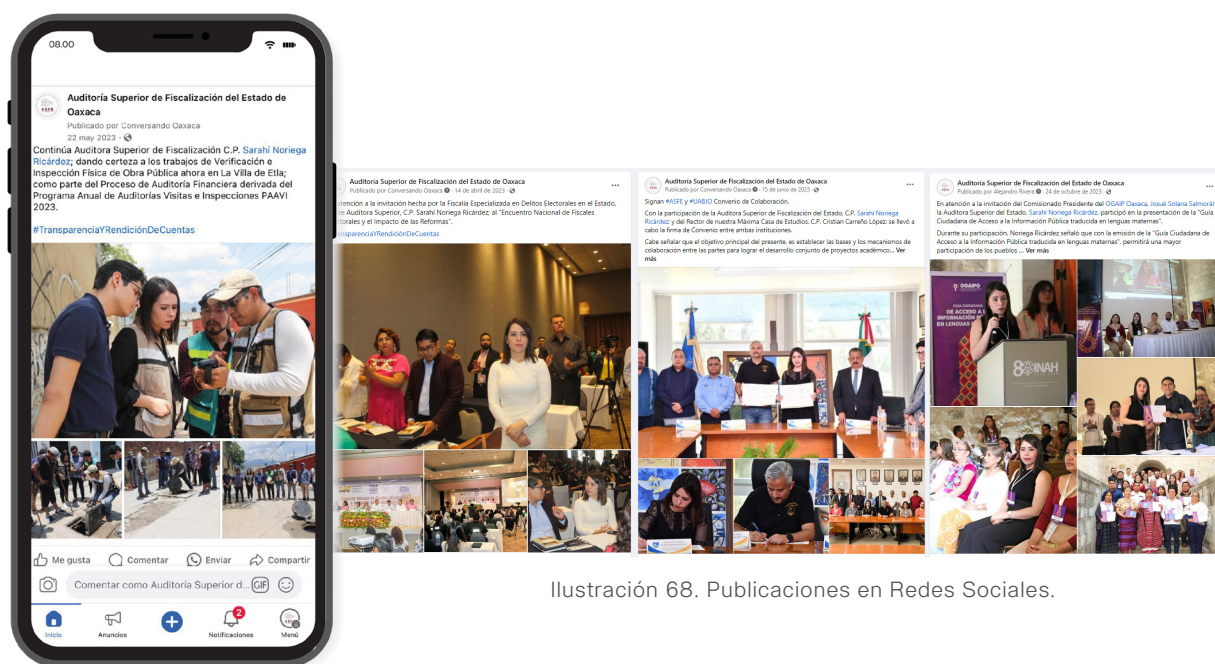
08:00

Auditoría Superior de Fiscalización del Estado de Oaxaca
Publicado por Conversando Oaxaca
22 may 2023 ·

Continúa Auditora Superior de Fiscalización C.P. Sarahí Noriega Ricárdez; dando certeza a los trabajos de Verificación e Inspección Física de Obra Pública ahora en La Villa de Etla; como parte del Proceso de Auditoría Financiera derivada del Programa Anual de Auditorías Visitas e Inspecciones PAAVI 2023.

#TransparenciaYRendiciónDeCuentas

Me gusta Comentar Enviar Compartir

Comentar como Auditoría Superior d... GIF

Inicio Anuncios Notificaciones 2 Menú

Auditoría Superior de Fiscalización del Estado de Oaxaca
Publicado por Conversando Oaxaca · 14 de abril de 2023 ·

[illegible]tención a la invitación hecha por la Fiscalía Especializada en Delitos Electorales en el Estado, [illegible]te Auditora Superior, C.P. Sarahí Noriega Ricárdez; al "Encuentro Nacional de Fiscales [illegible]ectorales y el Impacto de las Reformas".

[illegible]nsparenciaYRendiciónDeCuentas

Auditoría Superior de Fiscalización del Estado de Oaxaca
Publicado por Conversando Oaxaca · 15 de junio de 2023 ·

Signan #ASFE y #UABJO Convenio de Colaboración.

Con la participación de la Auditora Superior de Fiscalización del Estado, C.P. Sarahí Noriega Ricárdez y del Rector de nuestra Máxima Casa de Estudios, C.P. Cristian Carreño López; se llevó a cabo la firma de Convenio entre ambas instituciones.

Cabe señalar que el objetivo principal del presente, es establecer las bases y los mecanismos de colaboración entre las partes para lograr el desarrollo conjunto de proyectos académico... Ver más

Auditoría Superior de Fiscalización del Estado de Oaxaca
Publicado por Alejandro Rivera · 24 de octubre de 2023 ·

En atención a la invitación del Comisionado Presidente del OGAIP Oaxaca, Josué Solana Salmorán la Auditora Superior del Estado, Sarahí Noriega Ricárdez, participó en la presentación de la "Guía Ciudadana de Acceso a la Información Pública traducida en lenguas maternas".

Durante su participación, Noriega Ricárdez señaló que con la emisión de la "Guía Ciudadana de Acceso a la Información Pública traducida en lenguas maternas", permitirá una mayor participación de los pueblos ... Ver más

Ilustración 68. Publicaciones en Redes Sociales.